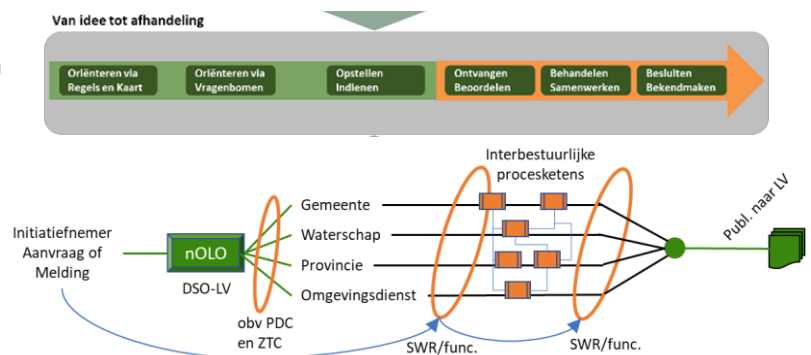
Van idee tot afhandeling

Oriënteren via Regels en Kaart

Oriënteren via Vragenbomen

Opstellen Indienen

Ontvangen Beoordelen

Behandelen Samenwerken

Besluiten Bekendmaken

Interbestuurlijke procesketens

Initiatiefnemer Aanvraag of Melding

nOLO

DSO-LV

Gemeente

Waterschap

Provincie

Omgevingsdienst

obv PDC en ZTC

SWR/func.

SWR/func.

Publ. naar LV